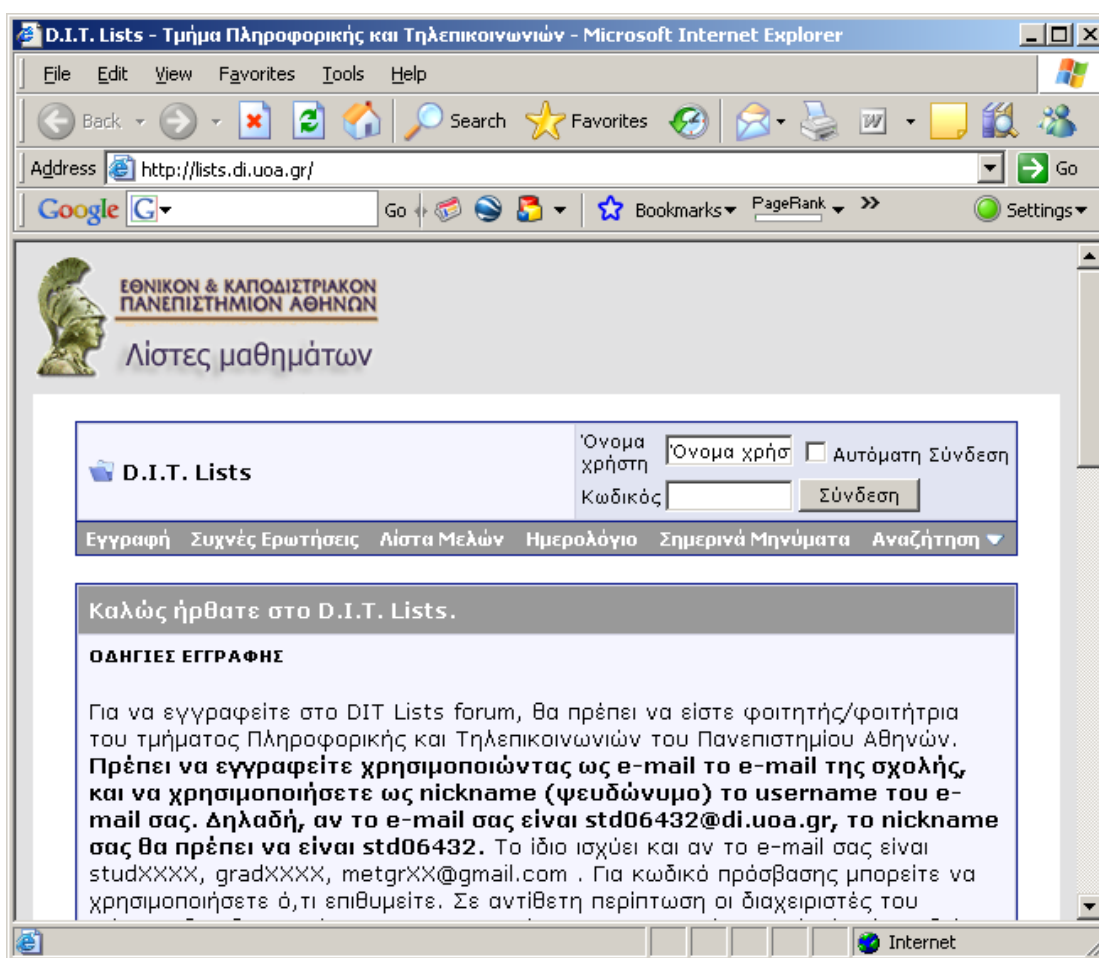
D.I.T. Lists - Τμήμα Πληροφορικής και Τηλεπικοινωνιών - Microsoft Internet Explorer

File Edit View Favorites Tools Help

Back Search Favorites

Address http://lists.di.uoa.gr/ Go

Google G Go Bookmarks PageRank Settings

ΕΘΝΙΚΟΝ & ΚΑΠΟΔΙΣΤΡΙΑΚΟΝ ΠΑΝΕΠΙΣΤΗΜΙΟΝ ΑΘΗΝΩΝ

Λίστες μαθημάτων

D.I.T. Lists

Όνομα χρήστη Όνομα χρήσ Αυτόματη Σύνδεση
Κωδικός Σύνδεση

Εγγραφή Συχνές Ερωτήσεις Λίστα Μελών Ημερολόγιο Σημερινά Μηνύματα Αναζήτηση

Καλώς ήρθατε στο D.I.T. Lists.

ΟΔΗΓΙΕΣ ΕΓΓΡΑΦΗΣ

Για να εγγραφείτε στο DIT Lists forum, θα πρέπει να είστε φοιτητής/φοιτήτρια του τμήματος Πληροφορικής και Τηλεπικοινωνιών του Πανεπιστημίου Αθηνών. **Πρέπει να εγγραφείτε χρησιμοποιώντας ως e-mail το e-mail της σχολής, και να χρησιμοποιήσετε ως nickname (ψευδώνυμο) το username του e-mail σας. Δηλαδή, αν το e-mail σας είναι std06432@di.uoa.gr, το nickname σας θα πρέπει να είναι std06432.** Το ίδιο ισχύει και αν το e-mail σας είναι studXXXX, gradXXXX, metgrXX@gmail.com . Για κωδικό πρόσβασης μπορείτε να χρησιμοποιήσετε ό,τι επιθυμείτε. Σε αντίθετη περίπτωση οι διαχειριστές του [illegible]

Internet